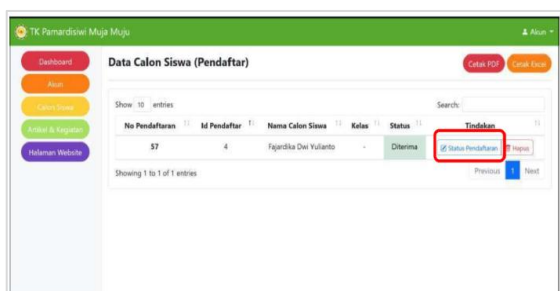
TK Pamardisiwi Muja Muju

Akun

Dashboard
Akun
Calon Siswa
Artikel & Kegiatan
Halaman Website

Data Calon Siswa (Pendaftar)

Cetak PDF
Cetak Excel

Show 10 entries

Search:

| No Pendaftaran | Id Pendaftar | Nama Calon Siswa | Kelas | Status | Tindakan |
|---|---|---|---|---|---|
| 57 | 4 | Fajardika Dwi Yulianto | - | Diterima | Status Pendaftaran Hapus |

Showing 1 to 1 of 1 entries

Previous 1 Next